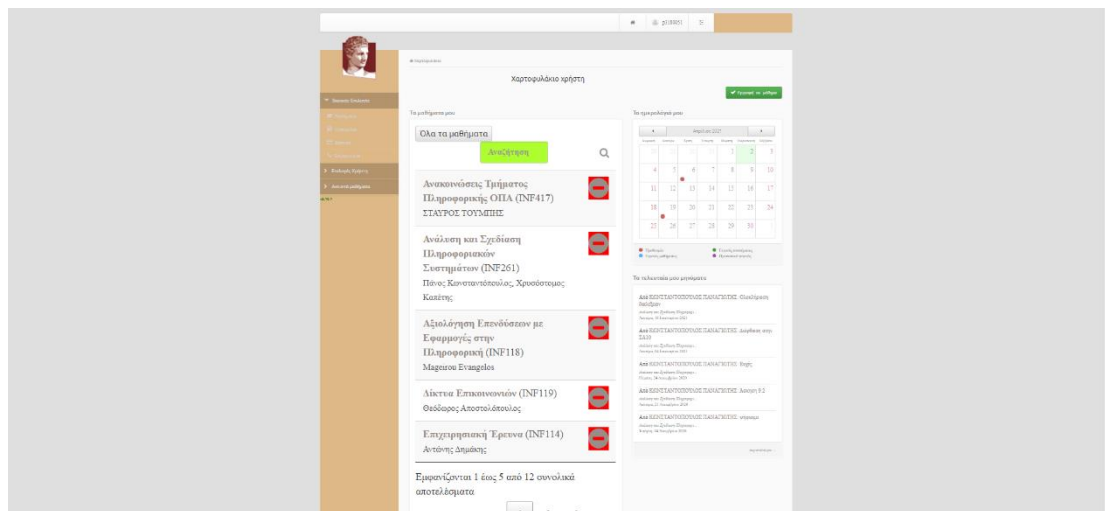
p13083

Χαρτοφυλάκιο χρήστη

Εγγραφή σε μάθημα

Βασικές Επιλογές

Εργαλεία Χρήστη

Διαχείριση μαθήματος

Τα μαθήματά μου

Όλα τα μαθήματα

Αναζήτηση

Ανακοινώσεις Τμήματος Πληροφορικής ΟΠΑ (INF417)
ΣΤΑΥΡΟΣ ΤΟΥΜΠΗΣ

Ανάλυση και Σχεδίαση Πληροφοριακών Συστημάτων (INF261)
Πάνος Κωνσταντόπουλος, Χρυσόστομος Καπέτης

Αξιολόγηση Επενδύσεων με Εφαρμογές στην Πληροφορική (INF118)
Mageirou Evangelos

Δίκτυα Επικοινωνιών (INF119)
Θεόδωρος Αποστολόπουλος

Επιχειρησιακή Έρευνα (INF114)
Αντώνης Δημάκης

Εμφανίζονται 1 έως 5 από 12 συνολικά αποτελέσματα

Το ημερολόγιό μου

| | | | | | | |
|---|---|---|---|---|---|---|
| | | | | | 1 | 2 |
| 3 | 4 | 5 | 6 | 7 | 8 | 9 |
| 10 | 11 | 12 | 13 | 14 | 15 | 16 |
| 17 | 18 | 19 | 20 | 21 | 22 | 23 |
| 24 | 25 | 26 | 27 | 28 | 29 | 30 |

Τα τελευταία μου μηνύματα

Από ΚΩΝΣΤΑΝΤΟΠΟΥΛΟΣ ΠΑΝΑΓΙΩΤΗΣ

Από ΚΩΝΣΤΑΝΤΟΠΟΥΛΟΣ ΠΑΝΑΓΙΩΤΗΣ

Από ΚΩΝΣΤΑΝΤΟΠΟΥΛΟΣ ΠΑΝΑΓΙΩΤΗΣ

Από ΚΩΝΣΤΑΝΤΟΠΟΥΛΟΣ ΠΑΝΑΓΙΩΤΗΣ

Από ΚΩΝΣΤΑΝΤΟΠΟΥΛΟΣ ΠΑΝΑΓΙΩΤΗΣ